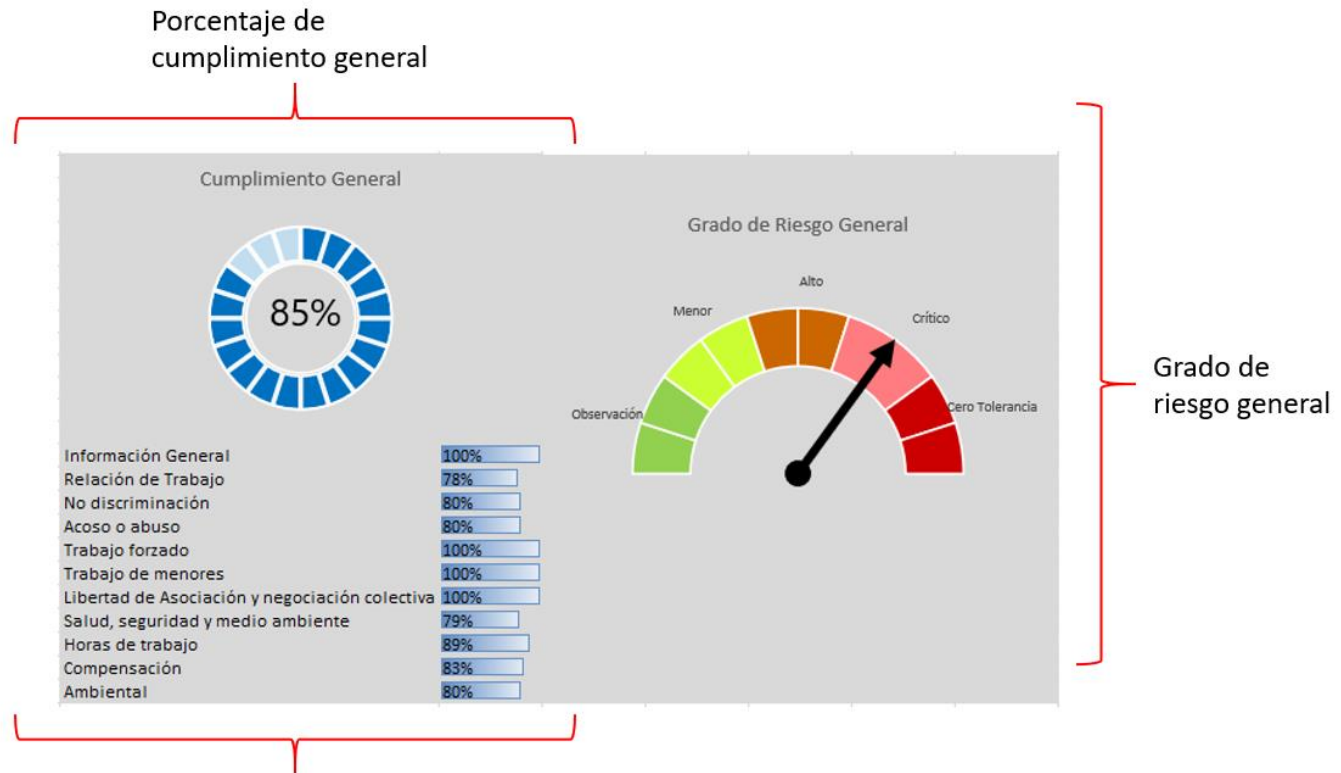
Porcentaje de cumplimiento general

Cumplimiento General

85%

| | |
|---|---|
| Información General | 100% |
| Relación de Trabajo | 78% |
| No discriminación | 80% |
| Acoso o abuso | 80% |
| Trabajo forzado | 100% |
| Trabajo de menores | 100% |
| Libertad de Asociación y negociación colectiva | 100% |
| Salud, seguridad y medio ambiente | 79% |
| Horas de trabajo | 89% |
| Compensación | 83% |
| Ambiental | 80% |

Grado de Riesgo General

Observación

Menor

Alto

Crítico

Cero Tolerancia

Grado de riesgo general